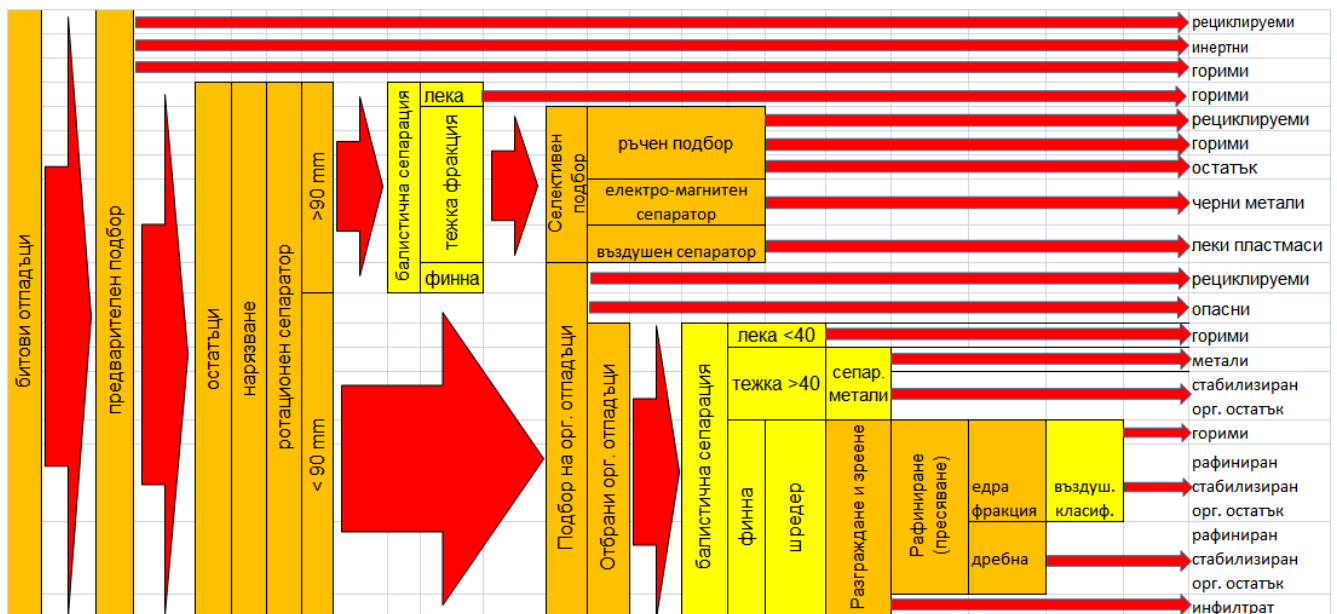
битови отпадъци
предварителен подбор
рециклируеми
инертни
горими
остатъци
наряздване
ротационен сепаратор
>90 mm
< 90 mm
балистична сепарация
лека
тежка фракция
финна
горими
Селективен подбор
ръчен подбор
рециклируеми
горими
остатък
електро-магнитен сепаратор
черни метали
въздушен сепаратор
леки пластмаси
Подбор на орг. отпадъци
рециклируеми
опасни
Отбрани орг. отпадъци
балистична сепарация
лека <40
горими
тежка >40
сепар. метали
метали
стабилизиран орг. остатък
финна
шредер
Разграждане и зреене
Рафиниране (пресяване)
едра фракция
въздуш. класиф.
горими
рафиниран стабилизиран орг. остатък
дребна
рафиниран стабилизиран орг. остатък
инфилтрат